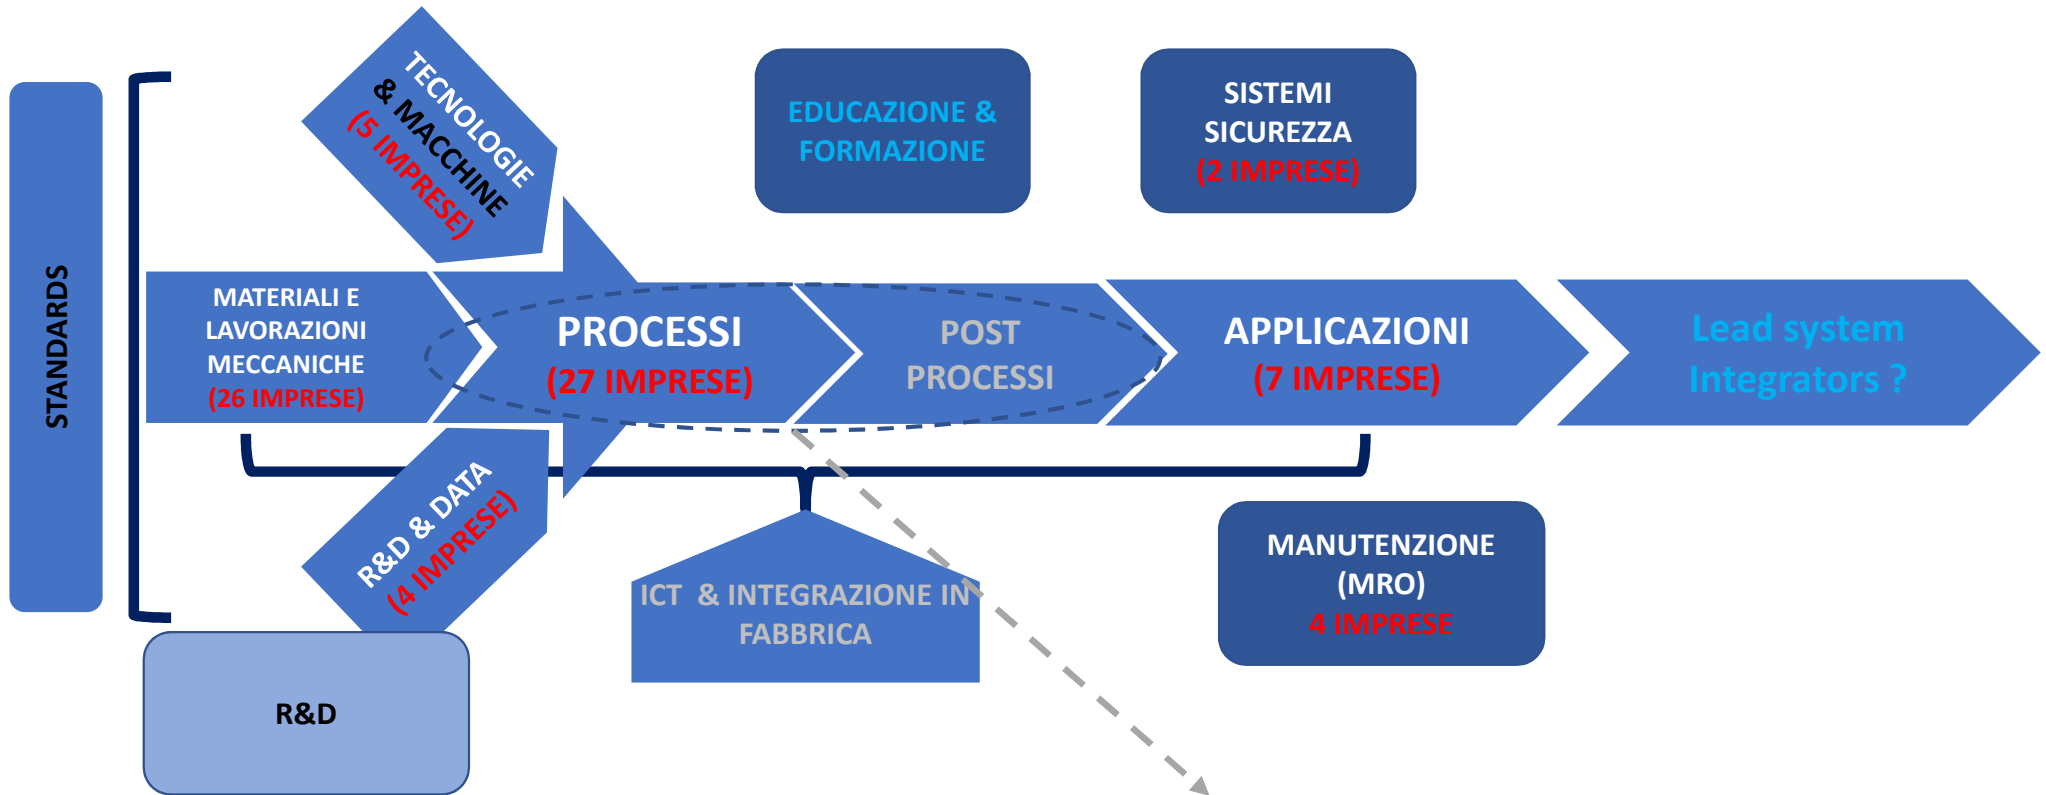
STANDARDS

TECNOLOGIE & MACCHINE (5 IMPRESE)

EDUCAZIONE & FORMAZIONE

SISTEMI SICUREZZA (2 IMPRESE)

MATERIALI E LAVORAZIONI MECCANICHE (26 IMPRESE)

PROCESSI (27 IMPRESE)

POST PROCESSI

APPLICAZIONI (7 IMPRESE)

Lead system Integrators ?

R&D & DATA (4 IMPRESE)

ICT & INTEGRAZIONE IN FABBRICA

MANUTENZIONE (MRO) 4 IMPRESE

R&D